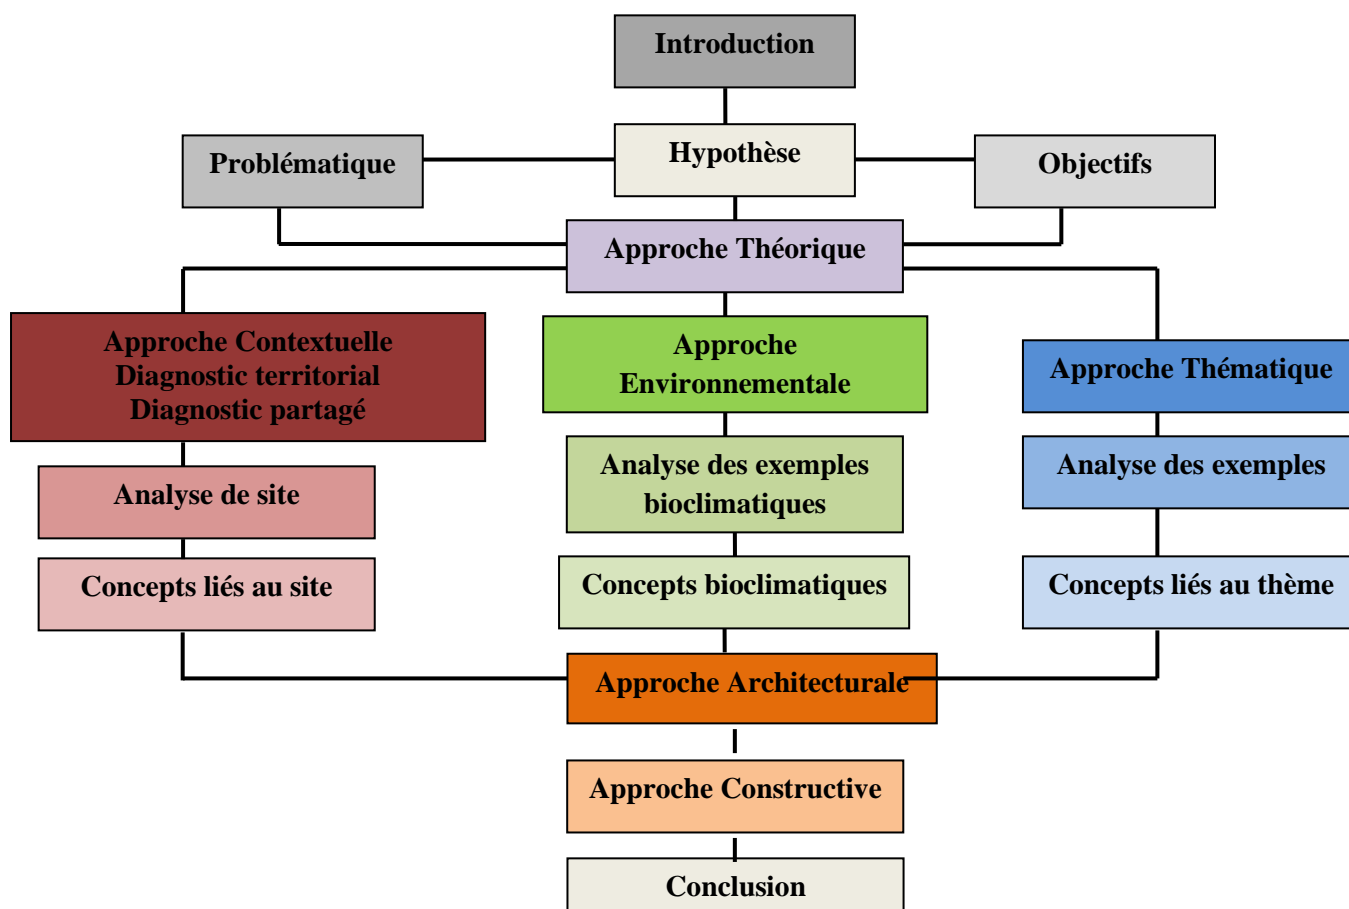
Introduction

Problématique

Hypothèse

Objectifs

Approche Théorique

Approche Contextuelle
Diagnostic territorial
Diagnostic partagé

Approche Environnementale

Approche Thématique

Analyse de site

Analyse des exemples bioclimatiques

Analyse des exemples

Concepts liés au site

Concepts bioclimatiques

Concepts liés au thème

Approche Architecturale

Approche Constructive

Conclusion